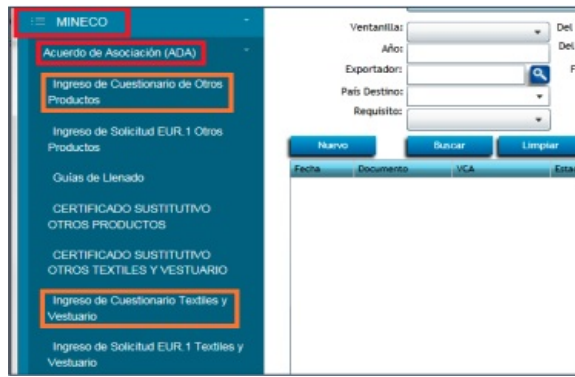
MINECO

Acuerdo de Asociación (ADA)

Ingreso de Cuestionario de Otros Productos

Ingreso de Solicitud EUR.1 Otros Productos

Guías de Llenado

CERTIFICADO SUSTITUTIVO OTROS PRODUCTOS

CERTIFICADO SUSTITUTIVO OTROS TEXTILES Y VESTUARIO

Ingreso de Cuestionario Textiles y Vestuario

Ingreso de Solicitud EUR.1 Textiles y Vestuario

Ventanilla:
Año:
Exportador:
País Destino:
Requisito:

Del
Del
F

Nuevo
Buscar
Limpiar

| Fecha | Documento | VCA | Esta |
|---|---|---|---|